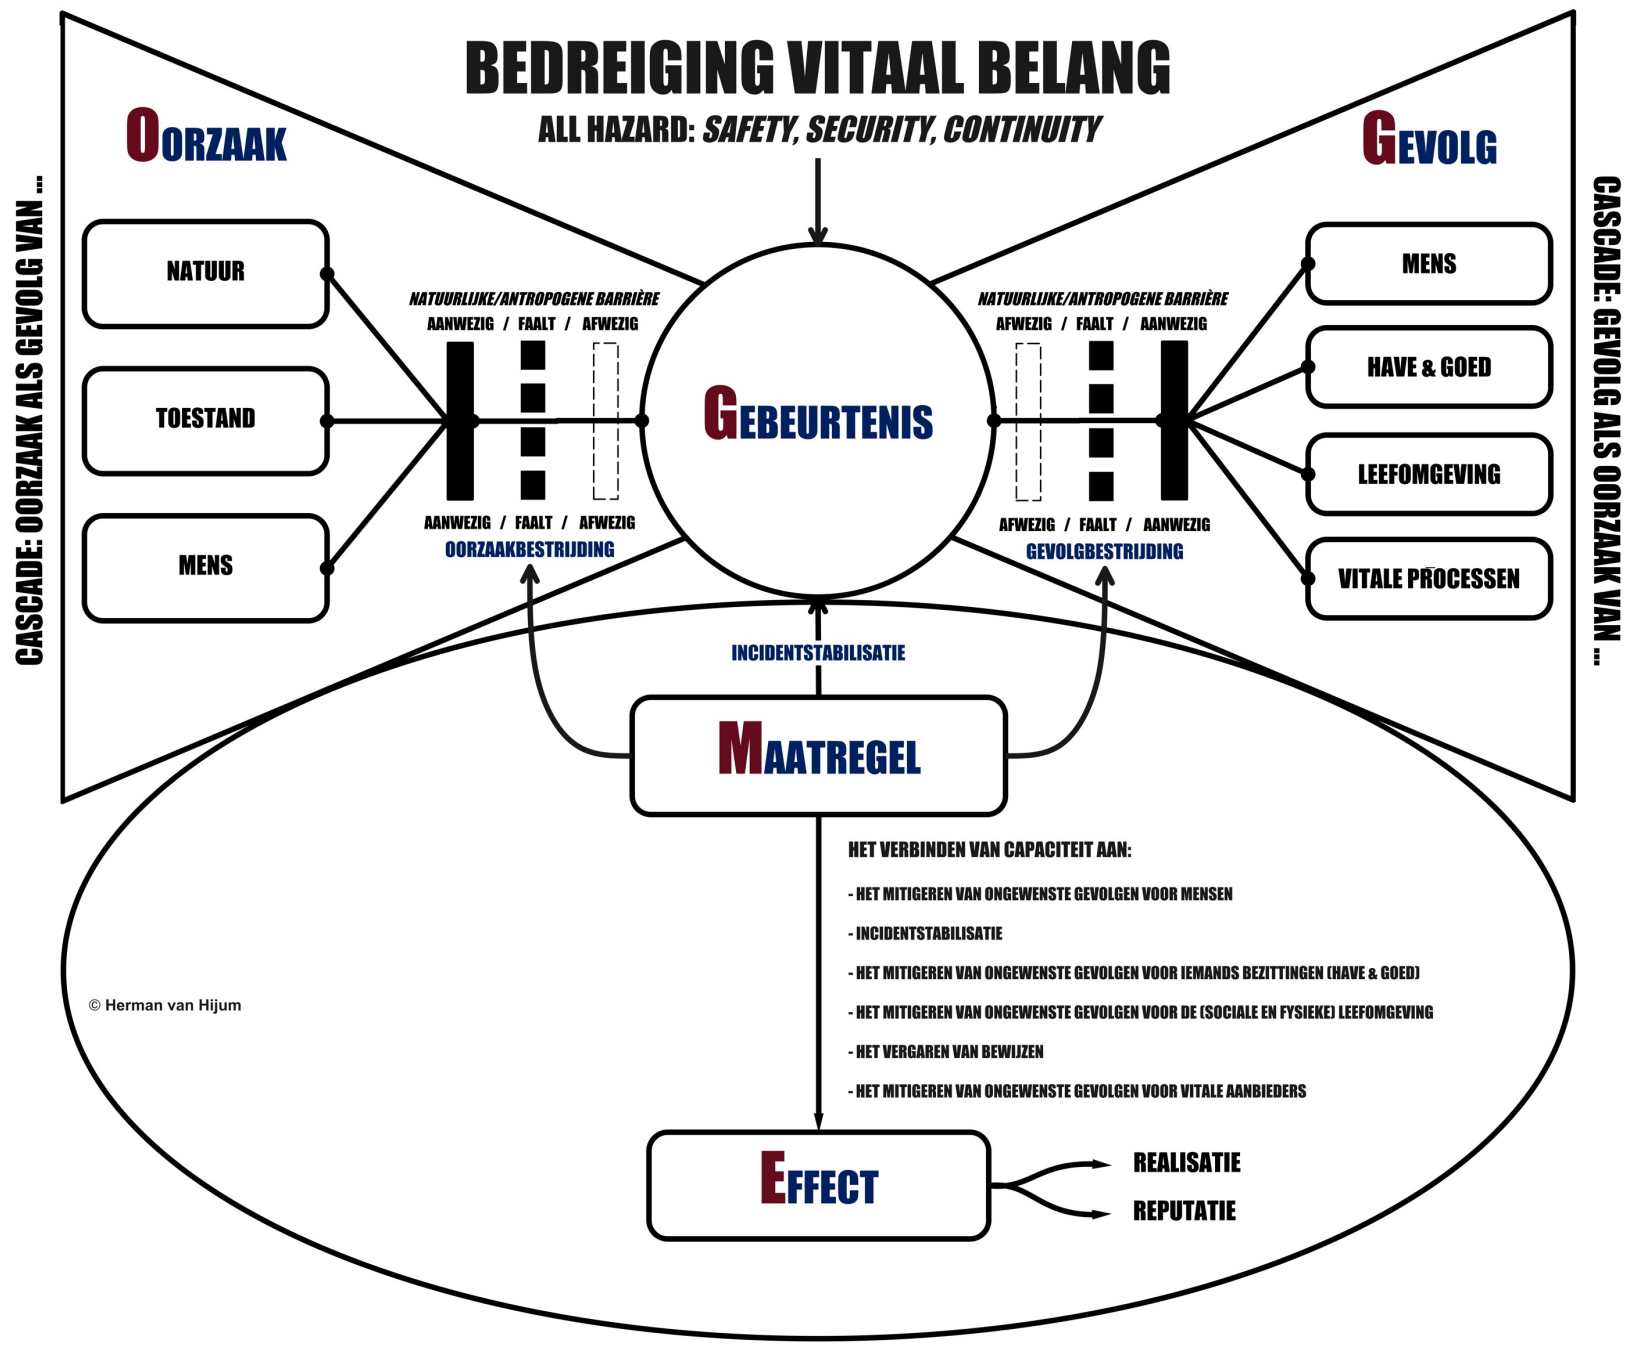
BEDREIGING VITAAL BELANG

ALL HAZARD: SAFETY, SECURITY, CONTINUITY

OORZAAK

GEVOLG

CASCADE: OORZAAK ALS GEVOLG VAN ...

CASCADE: GEVOLG ALS OORZAAK VAN ...

NATUUR

TOESTAND

MENS

NATUURLIJKE/ANTROPOGENE BARRIÈRE
AANWEZIG / FAALT / AFWEZIG

AANWEZIG / FAALT / AFWEZIG
OORZAAKBESTRIJDING

GEBEURTENIS

NATUURLIJKE/ANTROPOGENE BARRIÈRE
AFWEZIG / FAALT / AANWEZIG

AFWEZIG / FAALT / AANWEZIG
GEVOLGBESTRIJDING

MENS

HAVE & GOED

LEEFOMGEVING

VITALE PROCESSEN

INCIDENTSTABILISATIE

MAATREGEL

HET VERBINDEN VAN CAPACITEIT AAN:
- HET MITIGEREN VAN ONGEWENSTE GEVOLGEN VOOR MENSEN
- INCIDENTSTABILISATIE
- HET MITIGEREN VAN ONGEWENSTE GEVOLGEN VOOR IEMANDS BEZITTINGEN (HAVE & GOED)
- HET MITIGEREN VAN ONGEWENSTE GEVOLGEN VOOR DE (SOCIALE EN FYSIEKE) LEEFOMGEVING
- HET VERGAREN VAN BEWIJZEN
- HET MITIGEREN VAN ONGEWENSTE GEVOLGEN VOOR VITALE AANBIEDERS

© Herman van Hijum

EFFECT

REALISATIE

REPUTATIE